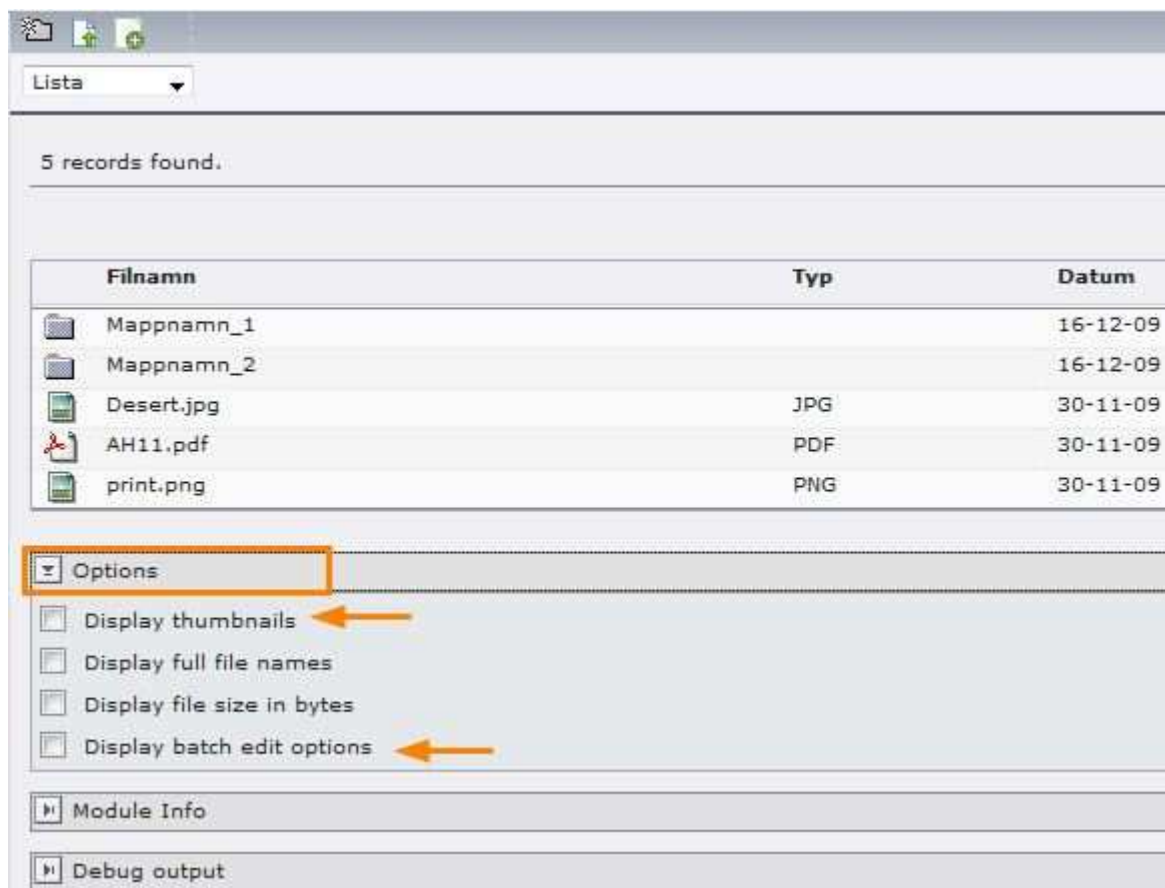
Lista

5 records found.

| Filnamn | Typ | Datum |
|---|---|---|
| Mappnamn_1 | | 16-12-09 |
| Mappnamn_2 | | 16-12-09 |
| Desert.jpg | JPG | 30-11-09 |
| AH11.pdf | PDF | 30-11-09 |
| print.png | PNG | 30-11-09 |

Options

Display thumbnails

Display full file names

Display file size in bytes

Display batch edit options

Module Info

Debug output